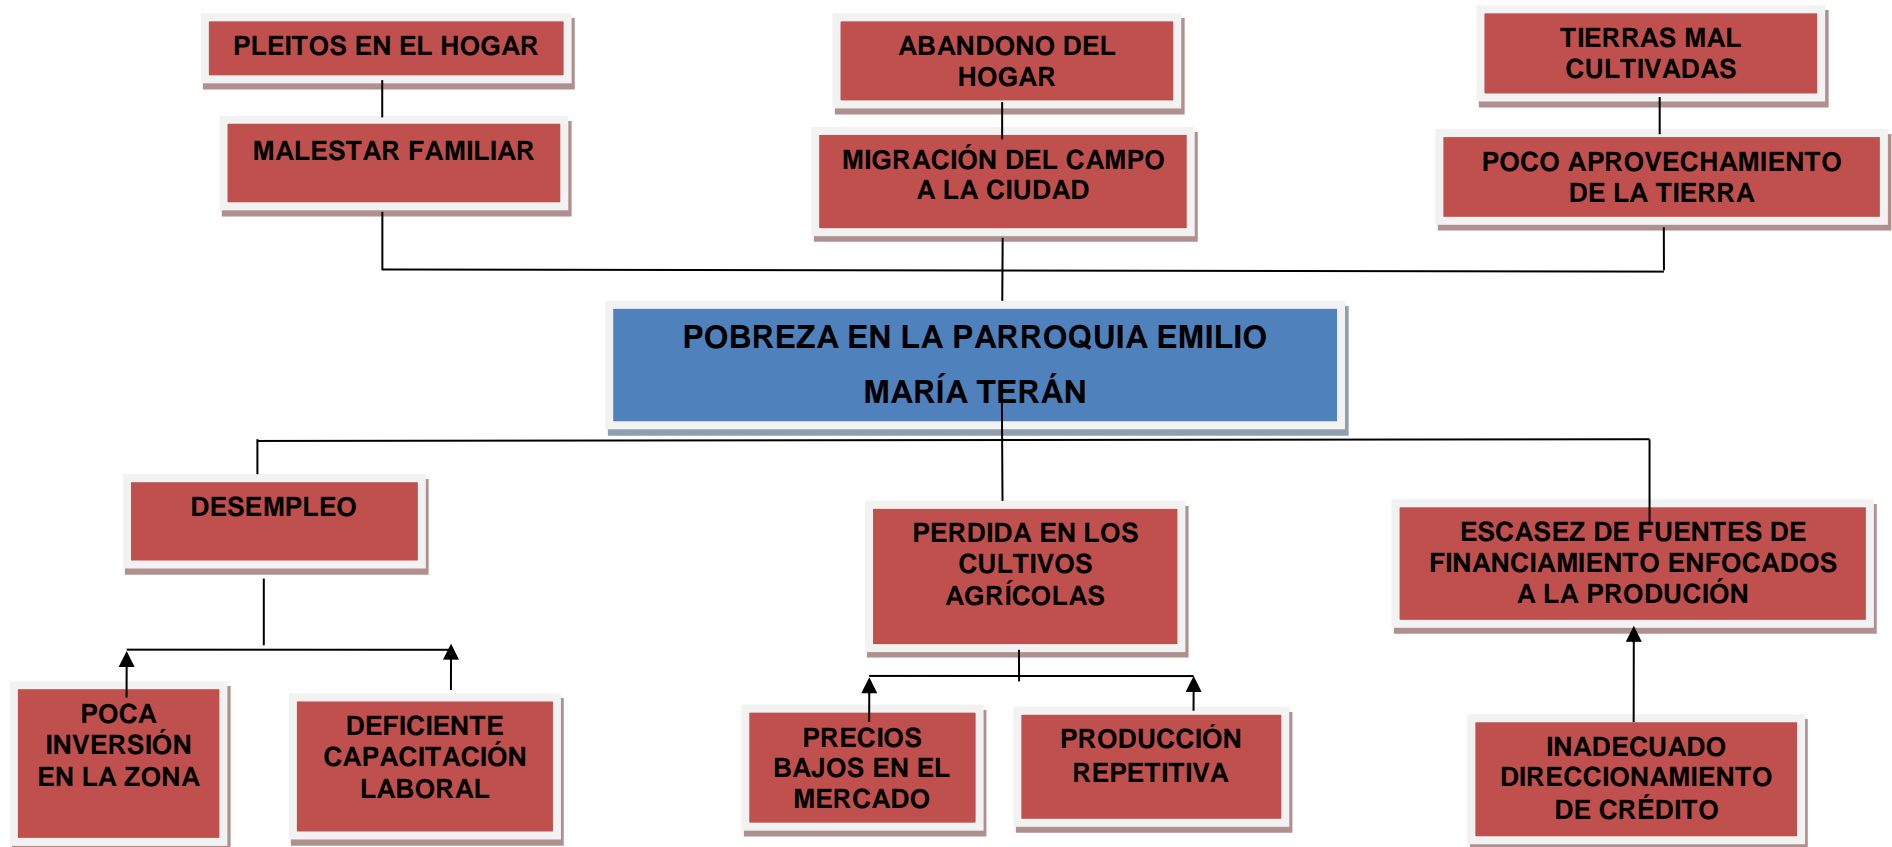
PLEITOS EN EL HOGAR

MALESTAR FAMILIAR

ABANDONO DEL HOGAR

MIGRACIÓN DEL CAMPO A LA CIUDAD

TIERRAS MAL CULTIVADAS

POCO APROVECHAMIENTO DE LA TIERRA

POBREZA EN LA PARROQUIA EMILIO MARÍA TERÁN

DESEMPLEO

PERDIDA EN LOS CULTIVOS AGRÍCOLAS

ESCASEZ DE FUENTES DE FINANCIAMIENTO ENFOCADOS A LA PRODUCIÓN

POCA INVERSIÓN EN LA ZONA

DEFICIENTE CAPACITACIÓN LABORAL

PRECIOS BAJOS EN EL MERCADO

PRODUCCIÓN REPETITIVA

INADECUADO DIRECCIONAMIENTO DE CRÉDITO